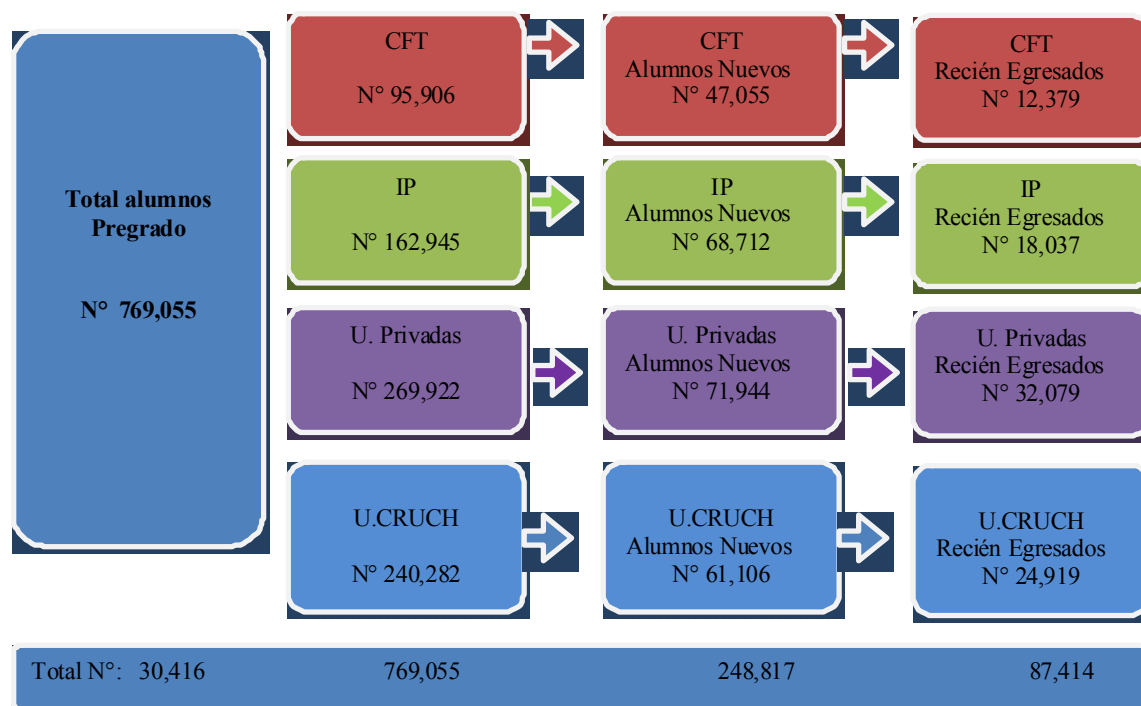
Total alumnos Pregrado

N° 769,055

CFT

N° 95,906

CFT
Alumnos Nuevos
N° 47,055

CFT
Recién Egresados
N° 12,379

IP

N° 162,945

IP
Alumnos Nuevos
N° 68,712

IP
Recién Egresados
N° 18,037

U. Privadas

N° 269,922

U. Privadas
Alumnos Nuevos
N° 71,944

U. Privadas
Recién Egresados
N° 32,079

U.CRUCH

N° 240,282

U.CRUCH
Alumnos Nuevos
N° 61,106

U.CRUCH
Recién Egresados
N° 24,919

Total N°: 30,416 769,055 248,817 87,414